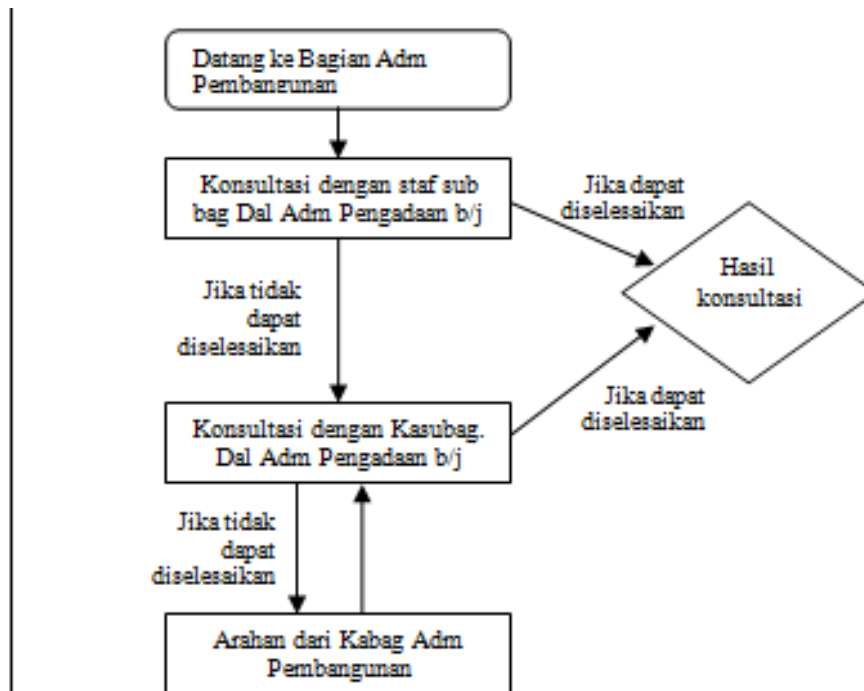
Datang ke Bagian Adm Pembangunan

Konsultasi dengan staf sub bag Dal Adm Pengadaan b/j

Jika dapat diselesaikan

Hasil konsultasi

Jika tidak dapat diselesaikan

Konsultasi dengan Kasubag. Dal Adm Pengadaan b/j

Jika dapat diselesaikan

Jika tidak dapat diselesaikan

Arahan dari Kabag Adm Pembangunan